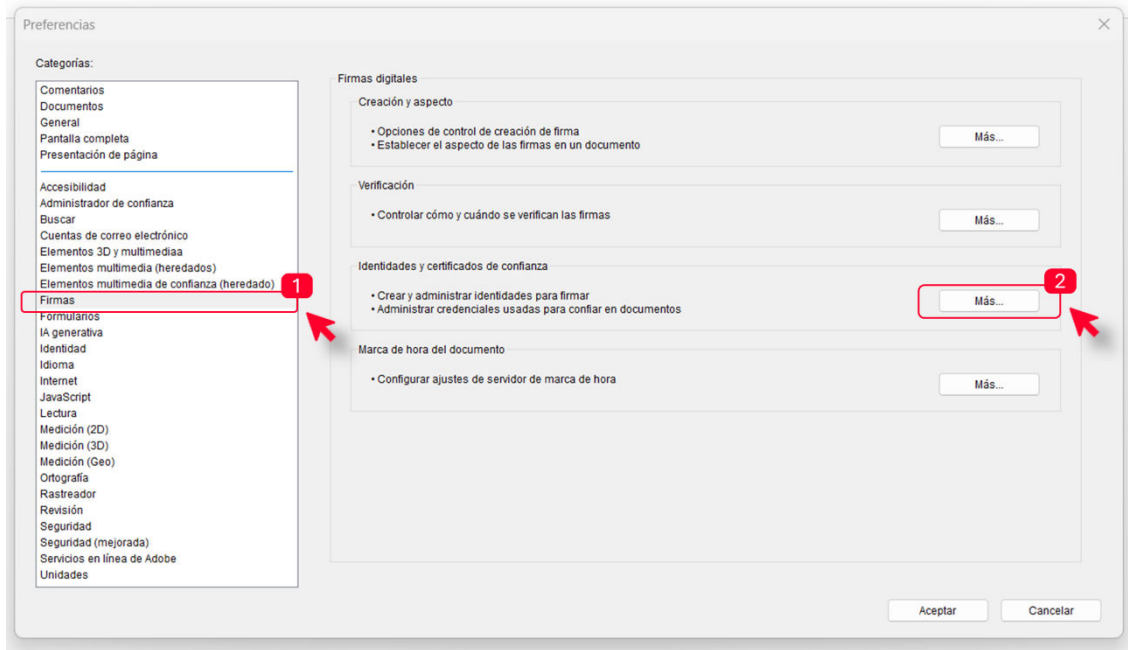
Preferencias

Categorías:

Comentarios
Documentos
General
Pantalla completa
Presentación de página

Accesibilidad
Administrador de confianza
Buscar
Cuentas de correo electrónico
Elementos 3D y multimediaa
Elementos multimedia (heredados)
Elementos multimedia de confianza (heredado)
Firmas
Formularios
IA generativa
Identidad
Idioma
Internet
JavaScript
Lectura
Medición (2D)
Medición (3D)
Medición (Geo)
Ortografía
Rastreador
Revisión
Seguridad
Seguridad (mejorada)
Servicios en línea de Adobe
Unidades

1

Firmas digitales

Creación y aspecto

• Opciones de control de creación de firma
• Establecer el aspecto de las firmas en un documento

Más...

Verificación

• Controlar cómo y cuándo se verifican las firmas

Más...

Identidades y certificados de confianza

2

• Crear y administrar identidades para firmar
• Administrar credenciales usadas para confiar en documentos

Más...

Marca de hora del documento

• Configurar ajustes de servidor de marca de hora

Más...

Aceptar

Cancelar